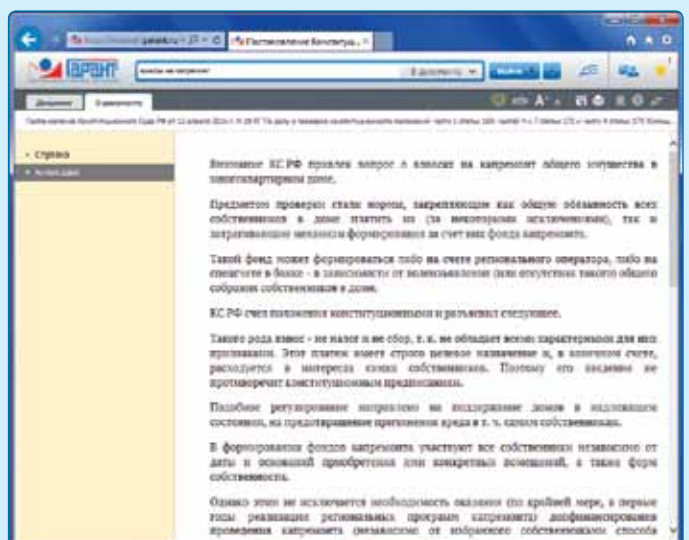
Постановление Конститу...

ГАРАНТ

взносы на капремонт

в документе

Найти

Документ

О документе

Постановление Конституционного Суда РФ от 12 апреля 2016 г. N 10-П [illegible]

Справка

Аннотация

Внимание! КС РФ проверил вопрос о взносах на капремонт общего имущества в многоквартирном доме.

Предметом проверки стали нормы, закрепляющие как общую обязанность всех собственников в доме платить их (за некоторыми исключениями), так и запрещающие механизм формирования за счет них фонда капремонта.

Такой фонд может формироваться либо на счете регионального оператора, либо на спецсчете в банке - в зависимости от волеизъявления (или отсутствия такового) общего собрания собственников в доме.

КС РФ счел положения конституционными и разъяснил следующее.

Такого рода взнос - не налог и не сбор, т. к. не обладает всеми характерными для них признаками. Этот платеж имеет строго целевое назначение и, в конечном счете, расходуется в интересах самих собственников. Поэтому его введение не противоречит конституционным предписаниям.

Подобное регулирование направлено на поддержание домов в надлежащем состоянии, на предотвращение причинения вреда в т. ч. самим собственникам.

В формировании фондов капремонта участвуют все собственники независимо от даты и оснований приобретения ими конкретных помещений, а также форм собственности.

Однако этим не исключается необходимость оказания (по крайней мере, в первые годы реализации региональных программ капремонта) дофинансирования проведения капремонта (независимо от избранного собственниками способа